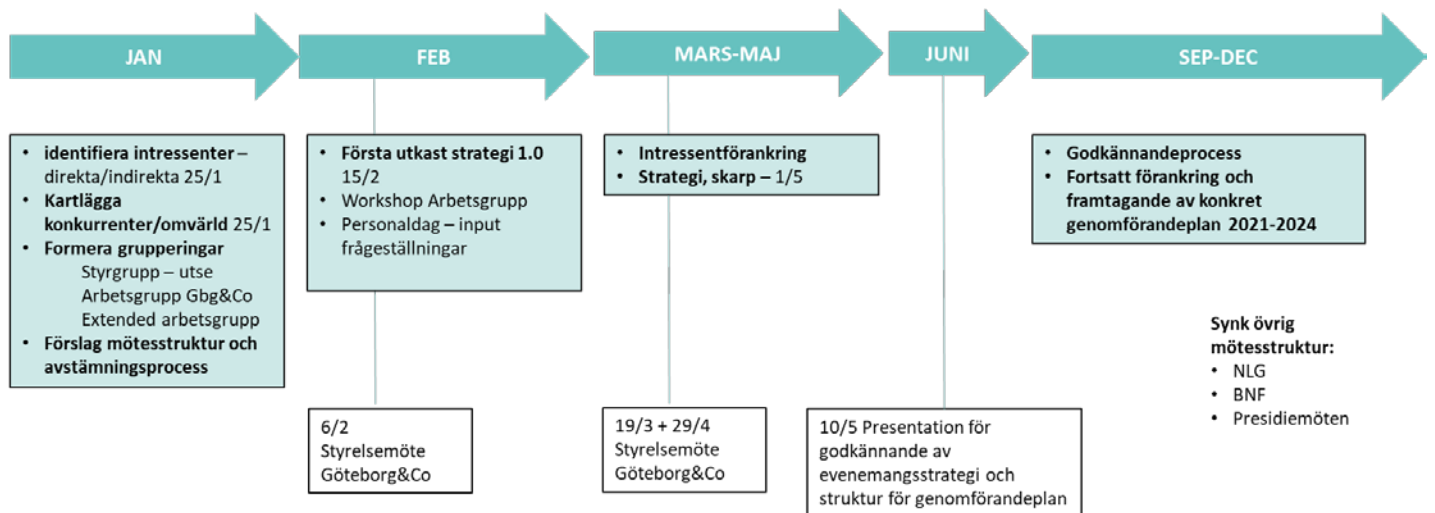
JAN

FEB

MARS-MAJ

JUNI

SEP-DEC

- identifiera intressenter – direkta/indirekta 25/1
- Kartlägga konkurrenter/omvärld 25/1
- Formera grupperingar
  Styrgrupp – utse
  Arbetsgrupp Gbg&Co
  Extended arbetsgrupp
- Förslag mötesstruktur och avstämningsprocess

- Första utkast strategi 1.0 15/2
- Workshop Arbetsgrupp
- Personaldag – input frågeställningar

- Intressentförankring
- Strategi, skarp – 1/5

- Godkännandeprocess
- Fortsatt förankring och framtagande av konkret genomförandeplan 2021-2024

6/2
Styrelsemöte
Göteborg&Co

19/3 + 29/4
Styrelsemöte
Göteborg&Co

10/5 Presentation för godkännande av evenemangsstrategi och struktur för genomförandeplan

Synk övrig mötesstruktur:
- NLG
- BNF
- Presidiemöten